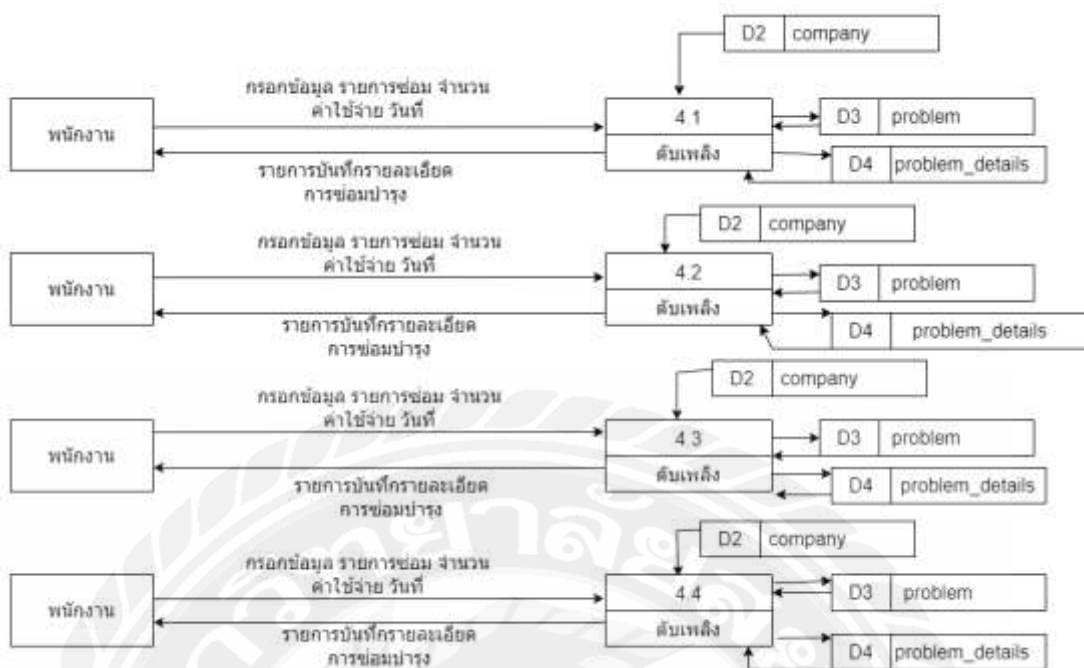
D2 company

กรอกข้อมูล รายการซ่อม จำนวน ค่าใช้จ่าย วันที่

พนักงาน

4.1

ดับเพลิง

D3 problem

D4 problem_details

รายการบันทึกรายละเอียด การซ่อมบำรุง

D2 company

กรอกข้อมูล รายการซ่อม จำนวน ค่าใช้จ่าย วันที่

พนักงาน

4.2

ดับเพลิง

D3 problem

D4 problem_details

รายการบันทึกรายละเอียด การซ่อมบำรุง

D2 company

กรอกข้อมูล รายการซ่อม จำนวน ค่าใช้จ่าย วันที่

พนักงาน

4.3

ดับเพลิง

D3 problem

D4 problem_details

รายการบันทึกรายละเอียด การซ่อมบำรุง

D2 company

กรอกข้อมูล รายการซ่อม จำนวน ค่าใช้จ่าย วันที่

พนักงาน

4.4

ดับเพลิง

D3 problem

D4 problem_details

รายการบันทึกรายละเอียด การซ่อมบำรุง